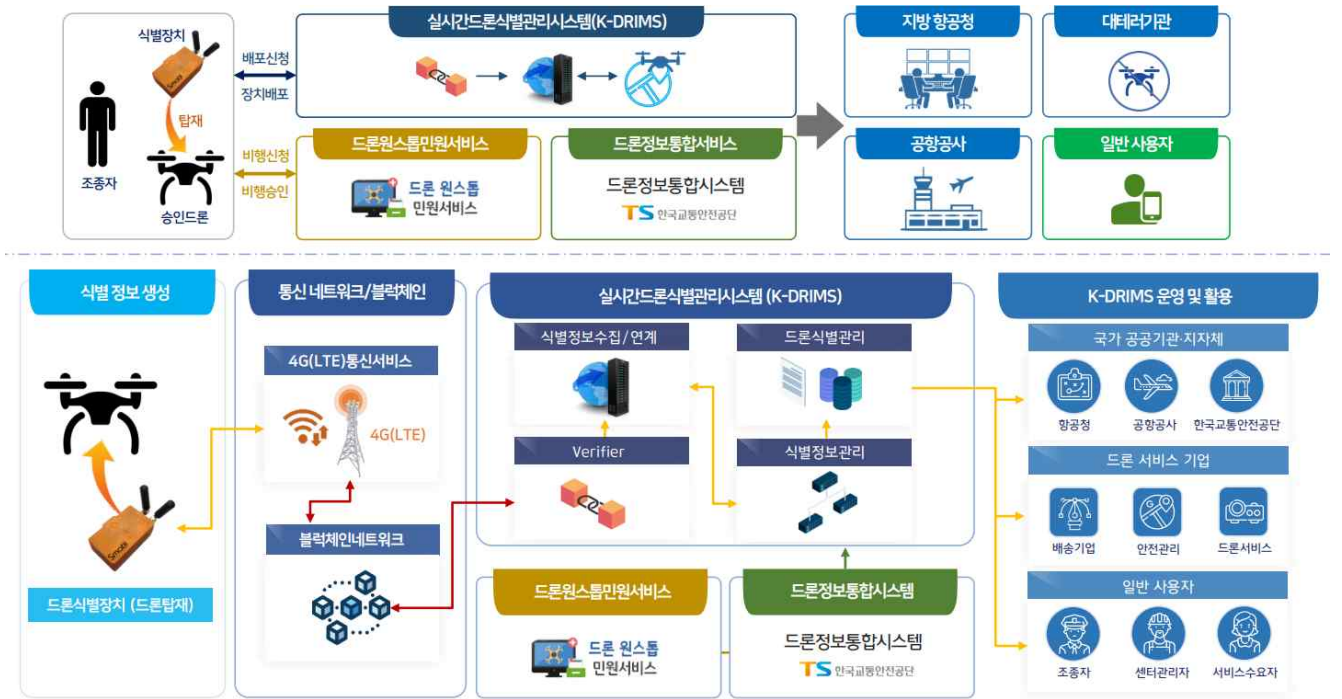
식별장치

조종자

탑재

승인드론

배포신청

장치배포

비행신청

비행승인

실시간드론식별관리시스템(K-DRIMS)

드론원스톱민원서비스

드론 원스톱 민원서비스

드론정보통합서비스

드론정보통합시스템

TS 한국교통안전공단

지방 항공청

대테러기관

공항공사

일반 사용자

식별 정보 생성

드론식별장치 (드론탑재)

통신 네트워크/블럭체인

4G(LTE)통신서비스

4G(LTE)

블럭체인네트워크

실시간드론식별관리시스템 (K-DRIMS)

식별정보수집/연계

드론식별관리

Verifier

식별정보관리

드론원스톱민원서비스

드론 원스톱 민원서비스

드론정보통합시스템

드론정보통합시스템

TS 한국교통안전공단

K-DRIMS 운영 및 활용

국가 공공기관·지자체

항공청

공항공사

한국교통안전공단

드론 서비스 기업

배송기업

안전관리

드론서비스

일반 사용자

조종자

센터관리자

서비스수요자